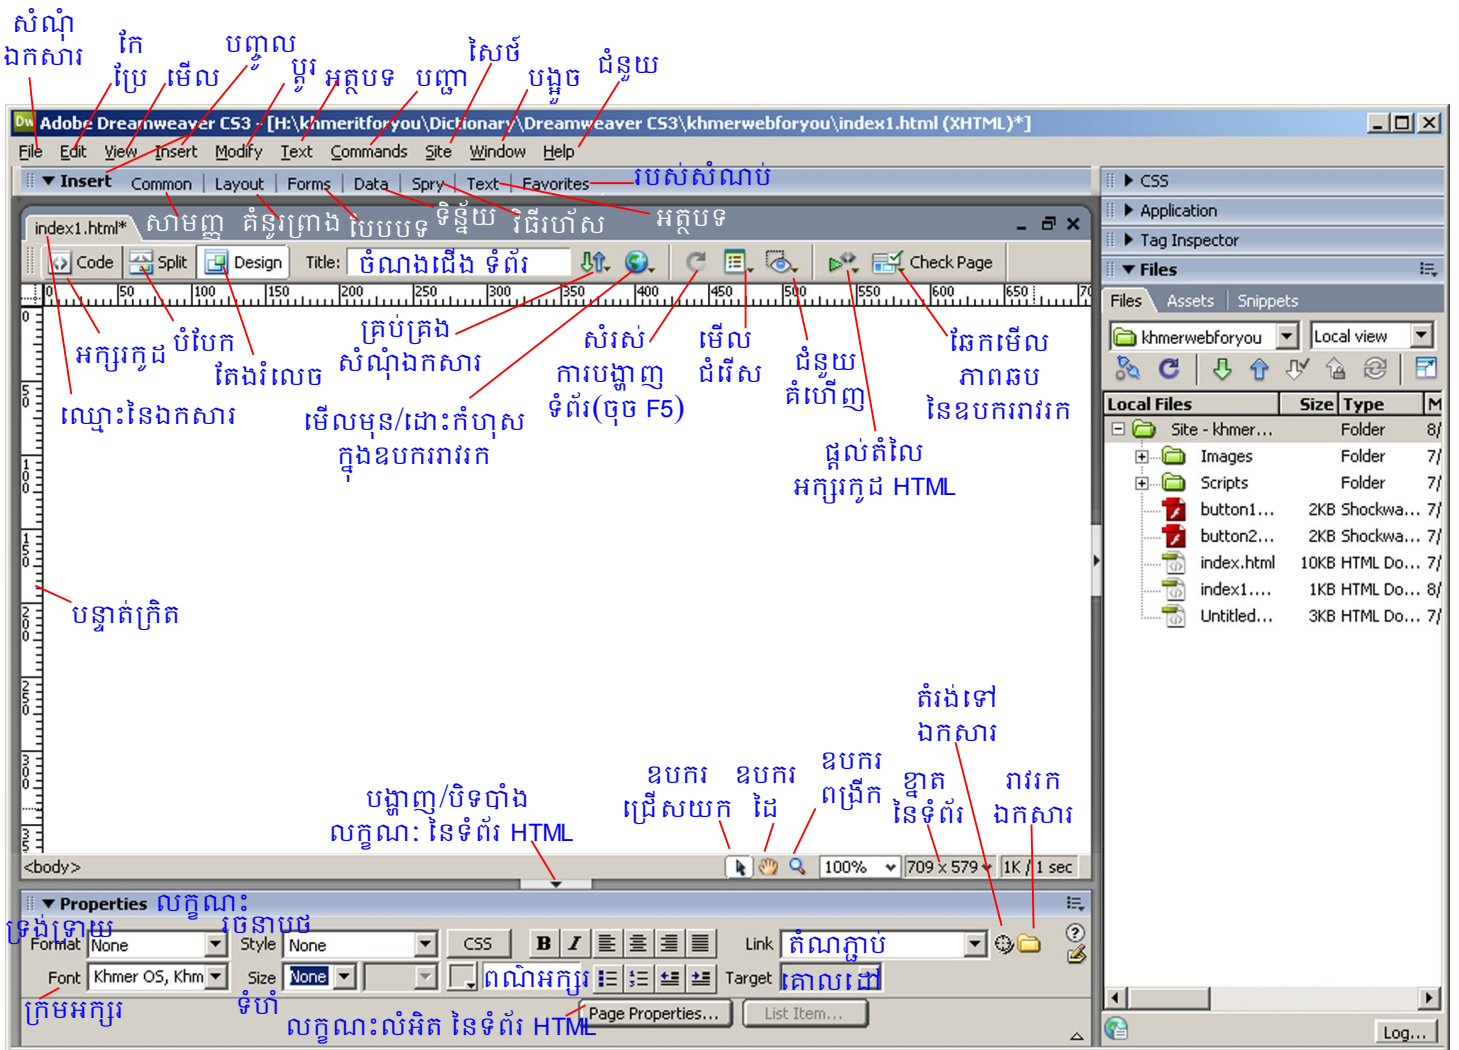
សំណុំឯកសារ
កែប្រែ
មើល
បញ្ចូល
ប្ដូរ
អត្ថបទ
បញ្ជា
សៃថ៍
បង្អួច
ជំនួយ

Adobe Dreamweaver CS3 - [H:\khmeritforyou\Dictionary\Dreamweaver CS3\khmerwebforyou\index1.html (XHTML)*]
File Edit View Insert Modify Text Commands Site Window Help
Insert Common Layout Forms Data Spry Text Favorites
របស់សំណប់
index1.html*
សាមញ្ញ គំនូរព្រាង បែបបទ ទិន្នន័យ វិធីរហ័ស
អត្ថបទ
Code Split Design Title: ចំណងជើង ទំព័រ
Check Page
0 50 100 150 200 250 300 350 400 450 500 550 600 650 70
អក្សរកូដ
បំបែក
តែងរំលេច
ឈ្មោះនៃឯកសារ
គ្រប់គ្រងសំណុំឯកសារ
មើលមុន/ដោះកំហុសក្នុងឧបករណ៍រាវរក
សំរស់ការបង្ហាញទំព័រ(ចុច F5)
មើលជំរើស
ជំនួយគំហើញ
ផ្ដល់តំលៃអក្សរកូដ HTML
ផែកមើលភាពឆបនៃឧបករណ៍រាវរក
បន្ទាត់ក្រិត
តំរង់ទៅឯកសារ
ឧបករណ៍ជ្រើសយក
ឧបករណ៍ដៃ
ឧបករណ៍ពង្រីក
ខ្នាតនៃទំព័រ
រាវរកឯកសារ
បង្ហាញ/បិទបាំងលក្ខណៈនៃទំព័រ HTML
<body>
100% 709 x 579 1K / 1 sec
Properties លក្ខណៈ
ទ្រង់ទ្រាយ
Format None
ចំណងជើង
Style None
CSS
Link តំណភ្ជាប់
Font Khmer OS, Khm
Size None
ពណ៌អក្សរ
Target គោលដៅ
ក្រុមអក្សរ
ទំហំ
លក្ខណៈលំអិត នៃទំព័រ HTML
Page Properties...
List Item...
CSS
Application
Tag Inspector
Files
Files Assets Snippets
khmerwebforyou
Local view
Local Files Size Type M
Site - khmer... Folder 8/
Images Folder 7/
Scripts Folder 7/
button1... 2KB Shockwa... 7/
button2... 2KB Shockwa... 7/
index.html 10KB HTML Do... 7/
index1.... 1KB HTML Do... 8/
Untitled... 3KB HTML Do... 7/
Log...